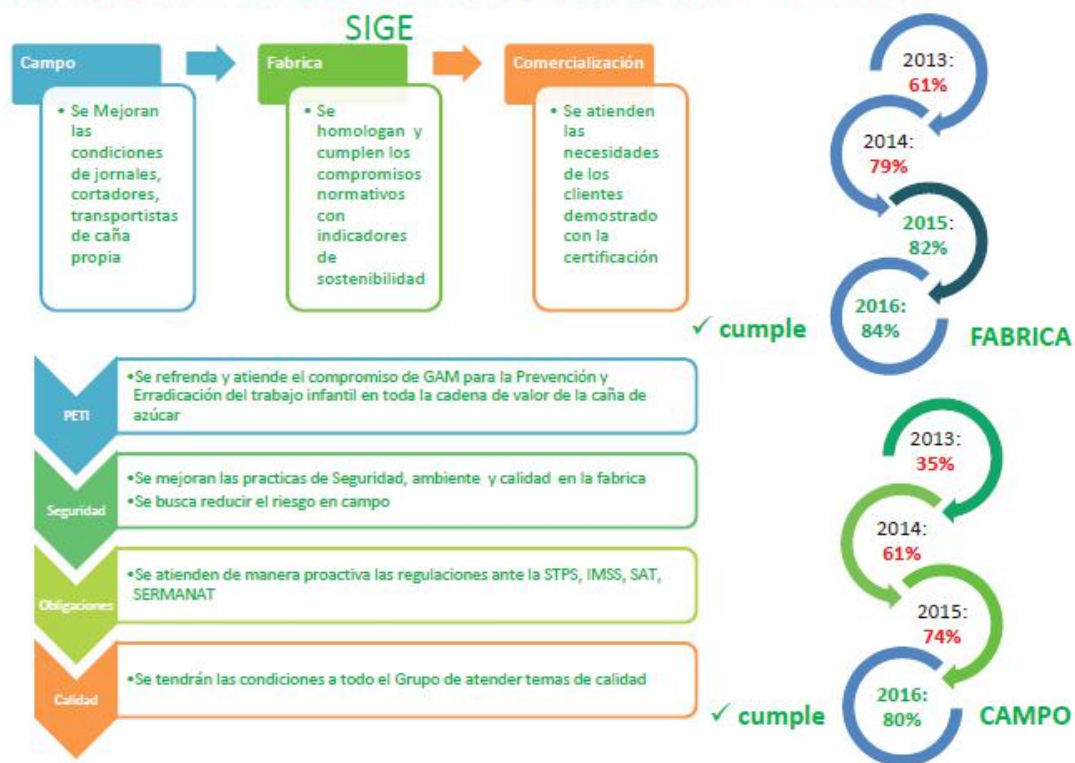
SIGE

Campo

• Se Mejoran las condiciones de jornales, cortadores, transportistas de caña propia

Fabrica

• Se homologan y cumplen los compromisos normativos con indicadores de sostenibilidad

Comercialización

• Se atienden las necesidades de los clientes demostrado con la certificación

2013: 61%

2014: 79%

2015: 82%

2016: 84%

✓ cumple

FABRICA

PETI

•Se refrenda y atiende el compromiso de GAM para la Prevención y Erradicación del trabajo infantil en toda la cadena de valor de la caña de azúcar

Seguridad

•Se mejoran las practicas de Seguridad, ambiente y calidad en la fabrica
•Se busca reducir el riesgo en campo

Obligaciones

•Se atienden de manera proactiva las regulaciones ante la STPS, IMSS, SAT, SERMANAT

Calidad

•Se tendrán las condiciones a todo el Grupo de atender temas de calidad

2013: 35%

2014: 61%

2015: 74%

2016: 80%

✓ cumple

CAMPO